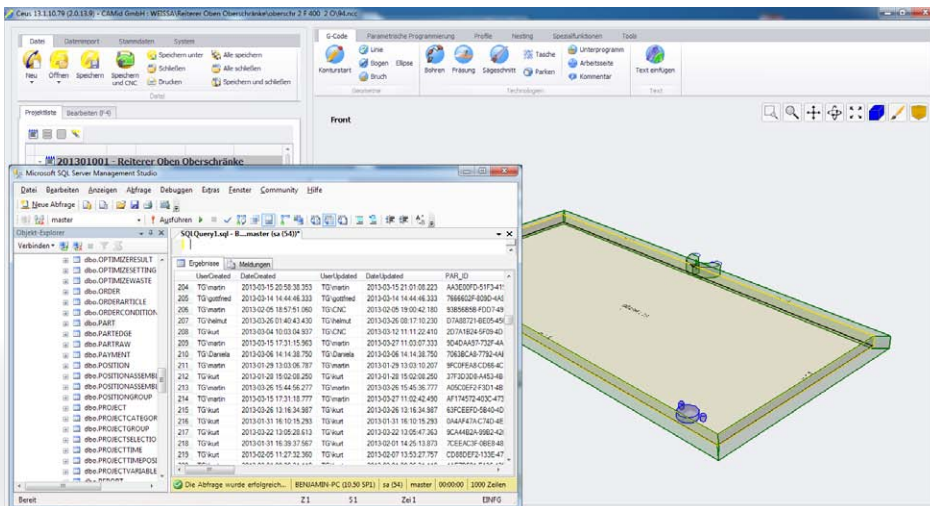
Ceus 13.1.10.79 (2.0.13.8) - CAMid GmbH - WEISSA\Reiterer Oben Oberschränke\oberschr 2 F 400 2 Ch94.ncc

Daten | Datenimport | Stammdaten | System

Neu | Öffnen | Speichern | Speichern und CNC | Speichern unter | Schließen | Drucken | Alle speichern | Alle schließen | Speichern und schließen

Daten

Projektliste | Bearbeiten (F4)

201301001 - Reiterer Oben Oberschränke

G-Code | Parametrische Programmierung | Profile | Nesting | Spezialfunktionen | Tools

Konturstart | Linie | Bogen | Bruch | Ellipse | Bohren | Fräsung | Sägeschnitt | Tasche | Parken | Unterprogramm | Arbeitsseite | Kommentar | Text einfügen

Geometrie | Technologien | Text

Front

Microsoft SQL Server Management Studio

Datei | Bearbeiten | Anzeigen | Abfrage | Debuggen | Extras | Fenster | Community | Hilfe

Neue Abfrage

master | Ausführen

Objekt-Explorer

Verbinden

dbo.OPTIMIZERESULT
dbo.OPTIMIZESETTING
dbo.OPTIMIZEWASTE
dbo.ORDER
dbo.ORDERARTICLE
dbo.ORDERCONDITION
dbo.PART
dbo.PARTEDGE
dbo.PARTRAW
dbo.PAYMENT
dbo.POSITION
dbo.POSITIONASSEMBL
dbo.POSITIONASSEMBL
dbo.POSITIONGROUP
dbo.PROJECT
dbo.PROJECTCATEGOR
dbo.PROJECTGROUP
dbo.PROJECTSELECTIO
dbo.PROJECTTIME
dbo.PROJECTTIMEPOSI
dbo.PROJECTVARIABLE
dbo.REPORT

SQLQuery1.sql - B...master (sa (54))*

Ergebnisse | Meldungen

| | UserCreated | DateCreated | UserUpdated | DateUpdated | PAR_ID |
|---|---|---|---|---|---|
| 204 | TG\martin | 2013-03-15 20:58:38.353 | TG\martin | 2013-03-15 21:01:08.223 | AA3E00FD-51F3-41! |
| 205 | TG\gottfried | 2013-03-14 14:44:46.333 | TG\gottfried | 2013-03-14 14:44:46.333 | 7666602F-B09D-4A5 |
| 206 | TG\CNC | 2013-02-05 18:57:51.060 | TG\CNC | 2013-02-05 19:00:42.180 | 93B56B5B-FDD7-49 |
| 207 | TG\helmut | 2013-03-26 01:40:43.430 | TG\helmut | 2013-03-26 08:17:10.230 | D7A88721-BE05-45( |
| 208 | TG\kurt | 2013-03-04 10:03:04.937 | TG\CNC | 2013-03-12 11:11:22.410 | 2D7A1B24-5F09-4D |
| 209 | TG\martin | 2013-03-15 17:31:15.963 | TG\martin | 2013-03-27 11:03:07.333 | 5D4DAA57-732F-4A |
| 210 | TG\Daniela | 2013-03-06 14:14:38.750 | TG\Daniela | 2013-03-06 14:14:38.750 | 7063BCA8-7792-4AI |
| 211 | TG\martin | 2013-01-29 13:03:06.787 | TG\martin | 2013-01-29 13:03:10.207 | 9FC0FEA8-CD56-4C |
| 212 | TG\kurt | 2013-01-28 15:02:08.280 | TG\kurt | 2013-01-28 15:02:08.280 | 37F2D3D8-A453-4B |
| 213 | TG\martin | 2013-03-26 15:44:56.277 | TG\martin | 2013-03-26 15:45:36.777 | A05C0EF2-F3D1-4B |
| 214 | TG\martin | 2013-03-15 17:31:18.777 | TG\martin | 2013-03-27 11:02:42.490 | AF174572-403C-473 |
| 215 | TG\kurt | 2013-03-26 13:16:34.987 | TG\kurt | 2013-03-26 13:16:34.987 | 63FCEEFD-5B40-4D |
| 216 | TG\kurt | 2013-01-31 16:10:15.293 | TG\kurt | 2013-01-31 16:10:15.293 | 0A4AF47A-C74D-4B |
| 217 | TG\kurt | 2013-03-22 13:05:28.613 | TG\kurt | 2013-03-22 13:05:47.363 | 5CA44B2A-99B2-42I |
| 218 | TG\kurt | 2013-01-31 16:39:37.567 | TG\kurt | 2013-02-01 14:25:13.873 | 7CEEAC3F-0BE8-48 |
| 219 | TG\kurt | 2013-02-05 11:27:32.360 | TG\kurt | 2013-02-07 13:53:27.757 | CD88DEF2-133E-47 |

Die Abfrage wurde erfolgreich... | BENJAMIN-PC (10.50 SP1) | sa (54) | master | 00:00:00 | 1000 Zeilen

Bereit | Z 1 | S 1 | Ze 1 | EINFG